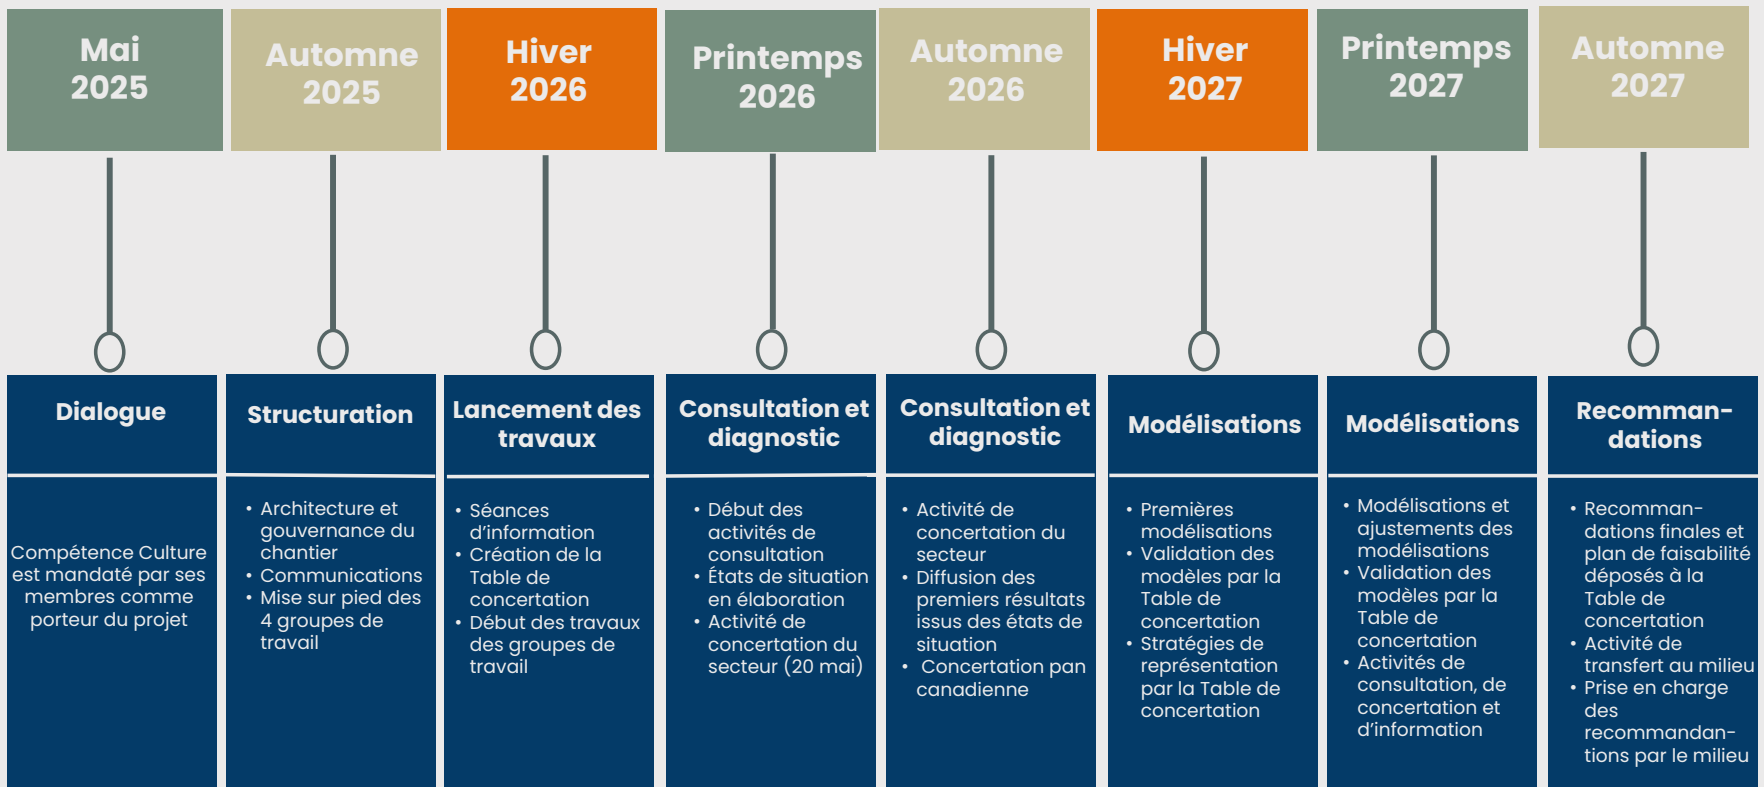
Mai 2025

Automne 2025

Hiver 2026

Printemps 2026

Automne 2026

Hiver 2027

Printemps 2027

Automne 2027

Dialogue

Compétence Culture est mandaté par ses membres comme porteur du projet

Structuration

• Architecture et gouvernance du chantier
• Communications
• Mise sur pied des 4 groupes de travail

Lancement des travaux

• Séances d'information
• Création de la Table de concertation
• Début des travaux des groupes de travail

Consultation et diagnostic

• Début des activités de consultation
• États de situation en élaboration
• Activité de concertation du secteur (20 mai)

Consultation et diagnostic

• Activité de concertation du secteur
• Diffusion des premiers résultats issus des états de situation
• Concertation pan canadienne

Modélisations

• Premières modélisations
• Validation des modèles par la Table de concertation
• Stratégies de représentation par la Table de concertation

Modélisations

• Modélisations et ajustements des modélisations
• Validation des modèles par la Table de concertation
• Activités de consultation, de concertation et d'information

Recomman-dations

• Recomman-dations finales et plan de faisabilité déposés à la Table de concertation
• Activité de transfert au milieu
• Prise en charge des recommandan-tions par le milieu